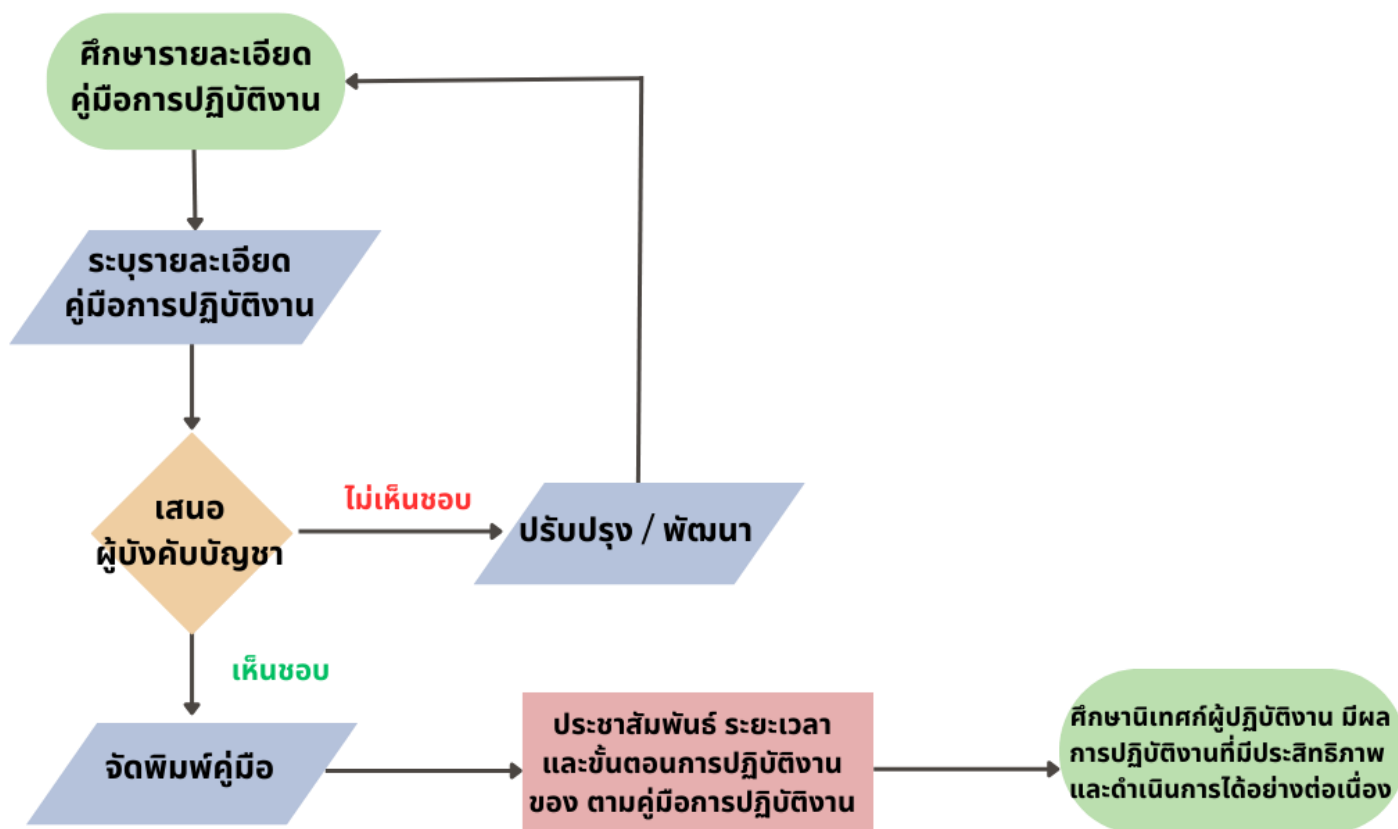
ศึกษารายละเอียด คู่มือการปฏิบัติงาน

ระบุรายละเอียด คู่มือการปฏิบัติงาน

เสนอ ผู้บังคับบัญชา

ไม่เห็นชอบ

ปรับปรุง / พัฒนา

เห็นชอบ

จัดพิมพ์คู่มือ

ประชาสัมพันธ์ ระยะเวลา และขั้นตอนการปฏิบัติงาน ของ ตามคู่มือการปฏิบัติงาน

ศึกษานิเทศก์ผู้ปฏิบัติงาน มีผลการปฏิบัติงานที่มีประสิทธิภาพ และดำเนินการได้อย่างต่อเนื่อง